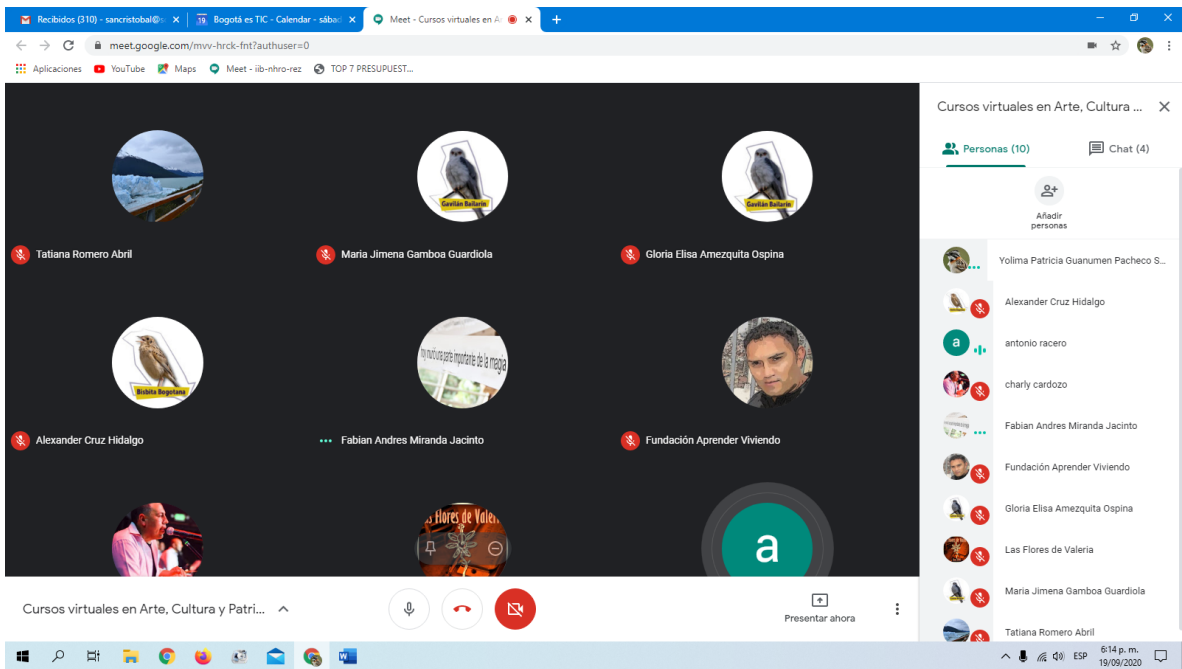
Recibidos (310) - sancristobal@s ×
Bogotá es TIC - Calendar - sábad ×
Meet - Cursos virtuales en A ×
+

meet.google.com/mvv-hrck-fnt?authuser=0

Aplicaciones YouTube Maps Meet - iib-nhro-rez TOP 7 PRESUPUEST...

Tatiana Romero Abril

Gavilán Bailarín
Maria Jimena Gamboa Guardiola

Gavilán Bailarín
Gloria Elisa Amezquita Ospina

Bisbita Bogotana
Alexander Cruz Hidalgo

Soy muy parte importante de la magia
Fabian Andres Miranda Jacinto

Fundación Aprender Viviendo

s Flores de Valeri

a

Cursos virtuales en Arte, Cultura y Patri...

Presentar ahora

Cursos virtuales en Arte, Cultura ...

Personas (10)
Chat (4)

Añadir personas

Yolima Patricia Guanumen Pacheco S...
Alexander Cruz Hidalgo
a
antonio racero
charly cardozo
Fabian Andres Miranda Jacinto
Fundación Aprender Viviendo
Gloria Elisa Amezquita Ospina
Las Flores de Valeria
Maria Jimena Gamboa Guardiola
Tatiana Romero Abril

ESP 6:14 p. m. 19/09/2020